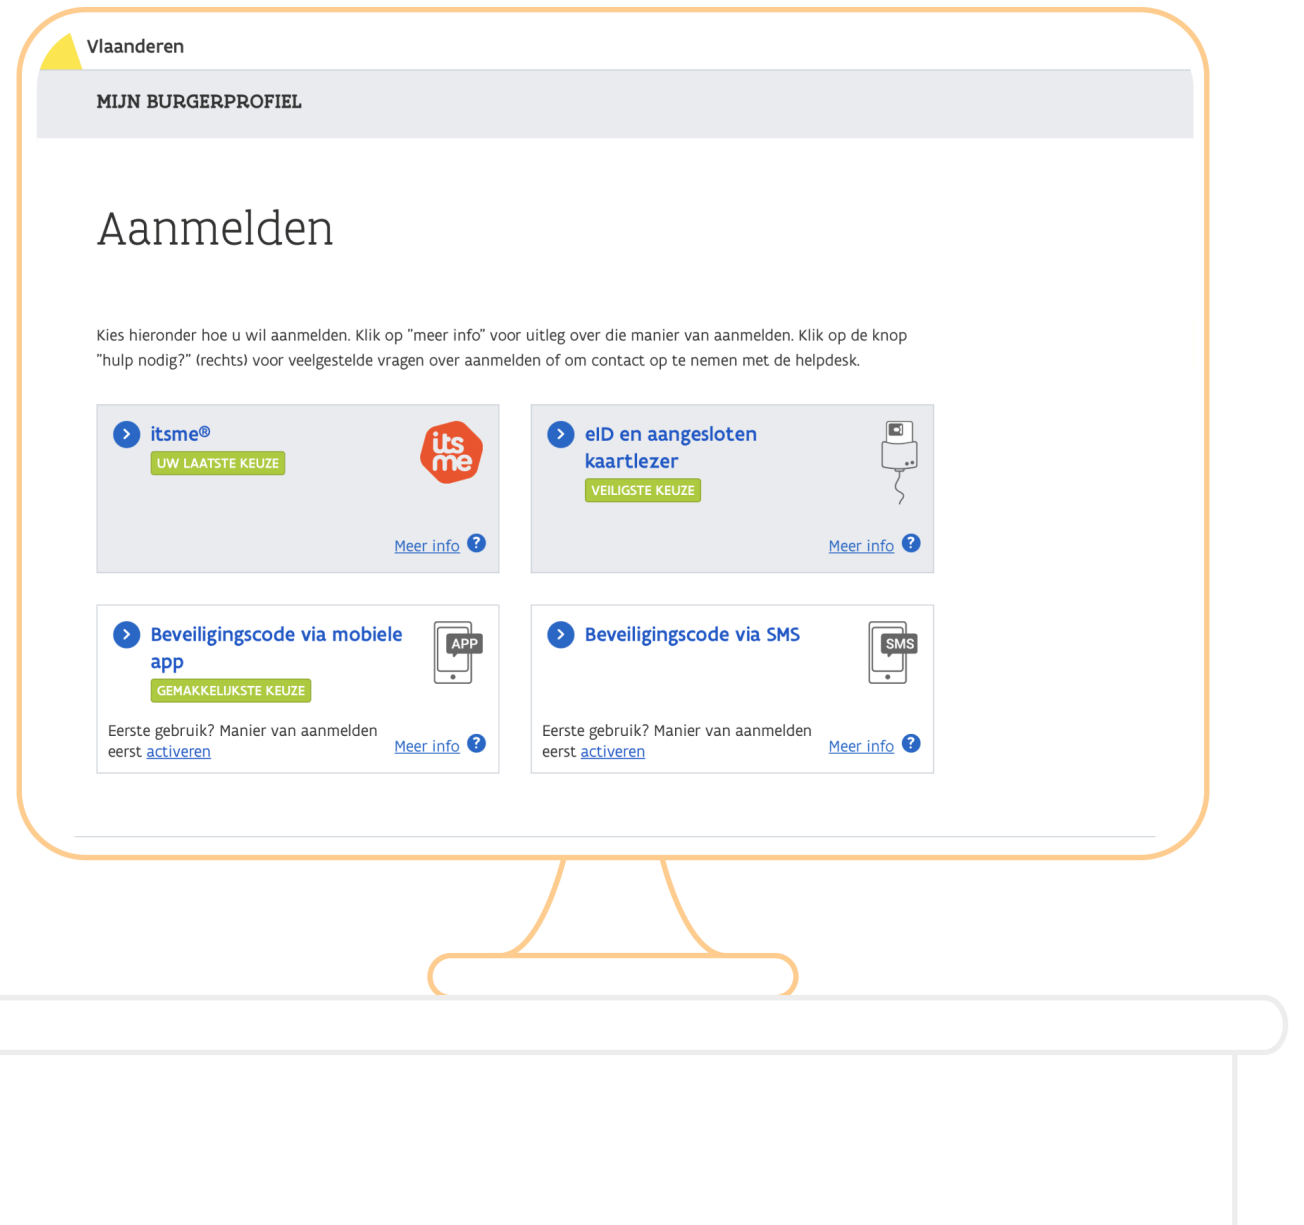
Vlaanderen

MIJN BURGERPROFIEL

Aanmelden

Kies hieronder hoe u wil aanmelden. Klik op "meer info" voor uitleg over die manier van aanmelden. Klik op de knop "hulp nodig?" (rechts) voor veelgestelde vragen over aanmelden of om contact op te nemen met de helpdesk.

itsme®
UW LAATSTE KEUZE
its me
Meer info ?

eID en aangesloten kaartlezer
VEILIGSTE KEUZE
Meer info ?

Beveiligingscode via mobiele app
APP
GEMAKKELIJKSTE KEUZE
Eerste gebruik? Manier van aanmelden eerst activeren
Meer info ?

Beveiligingscode via SMS
SMS
Eerste gebruik? Manier van aanmelden eerst activeren
Meer info ?